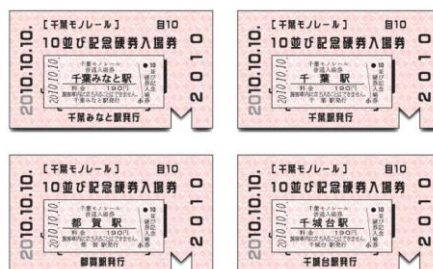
【千葉モノレール】 目10
10並び記念硬券入場券
2010.10.10.
千葉モノレール
普通入場券
千葉みなと駅
料金 190円
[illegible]
千葉みなと駅発行
2010

【千葉モノレール】 目10
10並び記念硬券入場券
2010.10.10.
千葉モノレール
普通入場券
千葉駅
料金 190円
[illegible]
千葉駅発行
2010

【千葉モノレール】 目10
10並び記念硬券入場券
2010.10.10.
千葉モノレール
普通入場券
都賀駅
料金 190円
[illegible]
都賀駅発行
2010

【千葉モノレール】 目10
10並び記念硬券入場券
2010.10.10.
千葉モノレール
普通入場券
千城台駅
料金 190円
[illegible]
千城台駅発行
2010